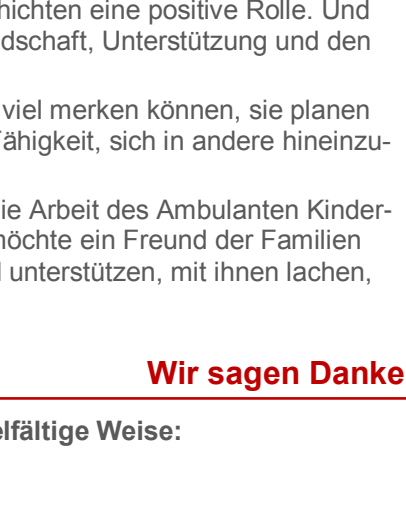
hichten eine positive Rolle. Und dschaft, Unterstützung und den

viel merken können, sie planen Fähigkeit, sich in andere hineinzu-

ie Arbeit des Ambulanten Kinder-möchte ein Freund der Familien l unterstützen, mit ihnen lachen,

Wir sagen Danke

elfältige Weise: